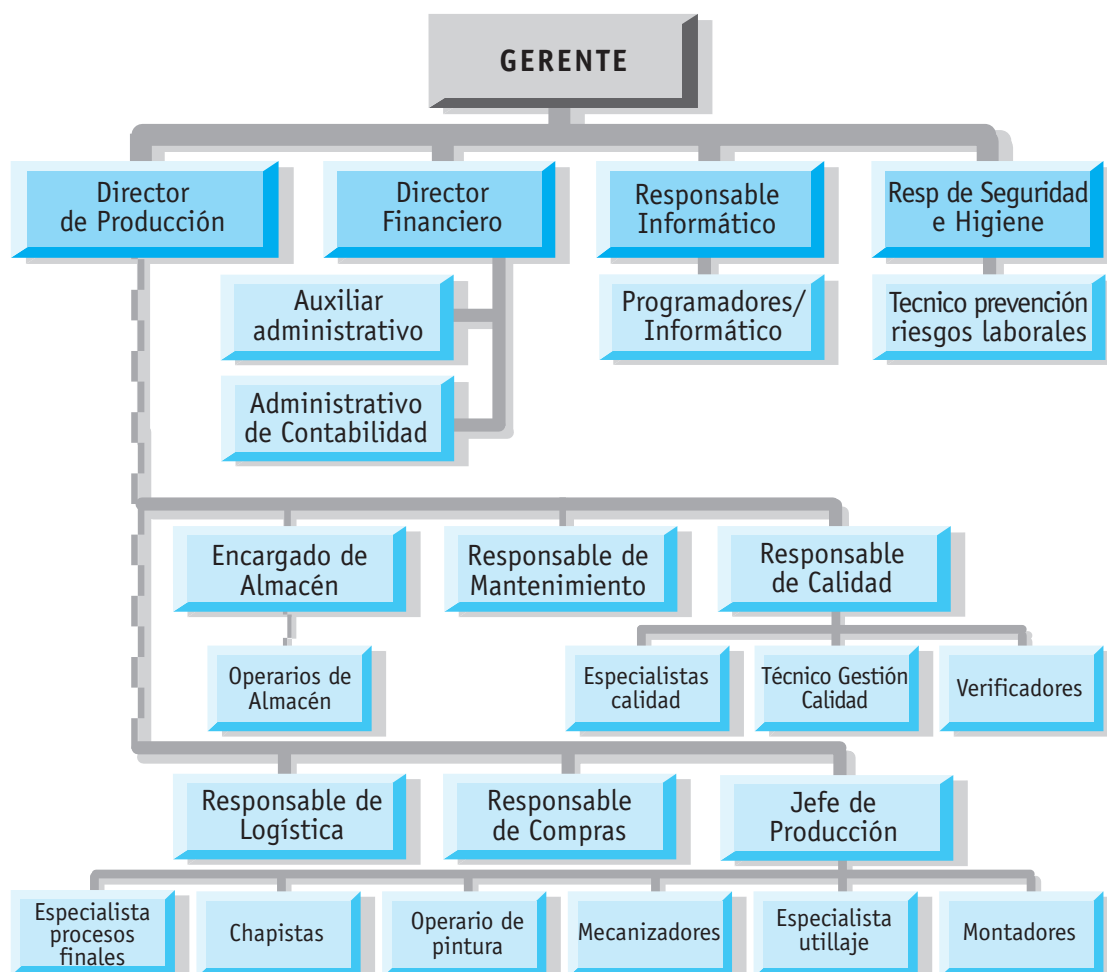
GERENTE

Director de Producción

Director Financiero

Responsable Informático

Resp de Seguridad e Higiene

Auxiliar administrativo

Administrativo de Contabilidad

Programadores/ Informático

Tecnico prevención riesgos laborales

Encargado de Almacén

Responsable de Mantenimiento

Responsable de Calidad

Operarios de Almacén

Especialistas calidad

Técnico Gestión Calidad

Verificadores

Responsable de Logística

Responsable de Compras

Jefe de Producción

Especialista procesos finales

Chapistas

Operario de pintura

Mecanizadores

Especialista utillaje

Montadores